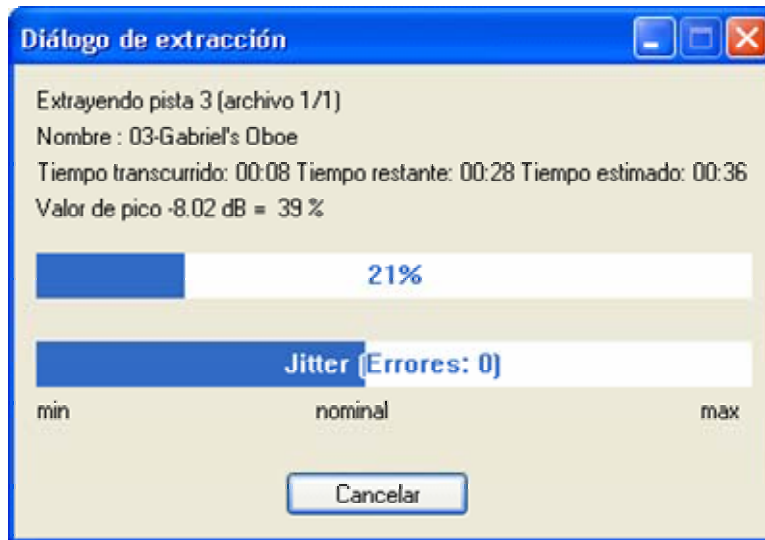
Diálogo de extracción

Extrayendo pista 3 (archivo 1/1)
Nombre : 03-Gabriel's Oboe
Tiempo transcurrido: 00:08 Tiempo restante: 00:28 Tiempo estimado: 00:36
Valor de pico -8.02 dB = 39 %

21%

Jitter (Errores: 0)

min
nominal
max

Cancelar